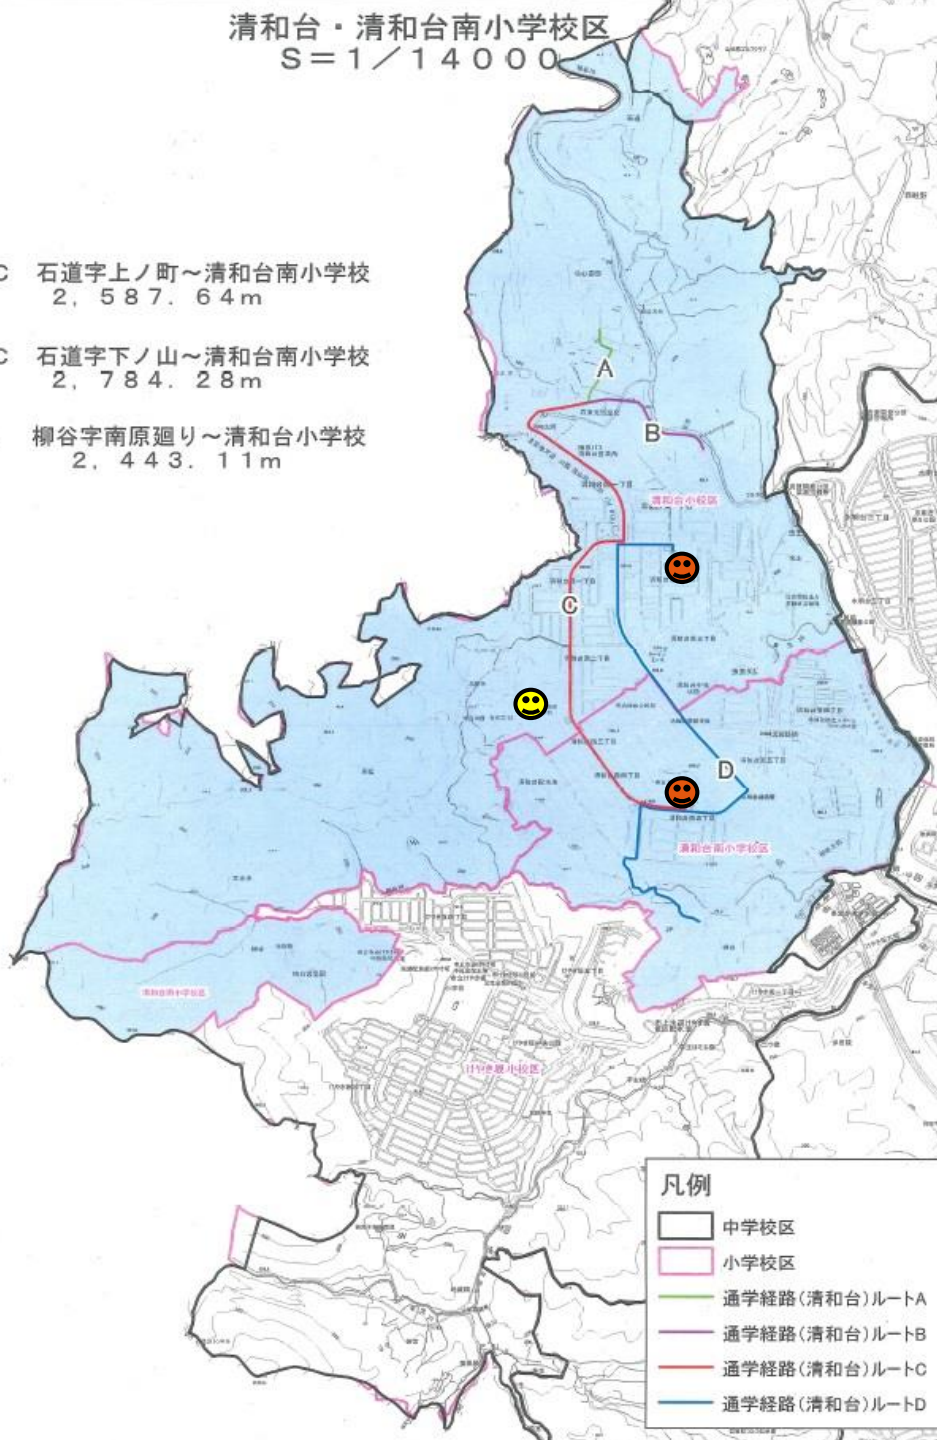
清和台・清和台南小学校区
S＝1／14000

C 石道字上ノ町～清和台南小学校
2，587．64m

C 石道字下ノ山～清和台南小学校
2，784．28m

柳谷字南原廻り～清和台小学校
2，443．11m

A
B
C
D

清和台小校区
清和台南小学校区
清和台南小学校区
けやき坂小校区

凡例
中学校区
小学校区
通学経路（清和台）ルートA
通学経路（清和台）ルートB
通学経路（清和台）ルートC
通学経路（清和台）ルートD